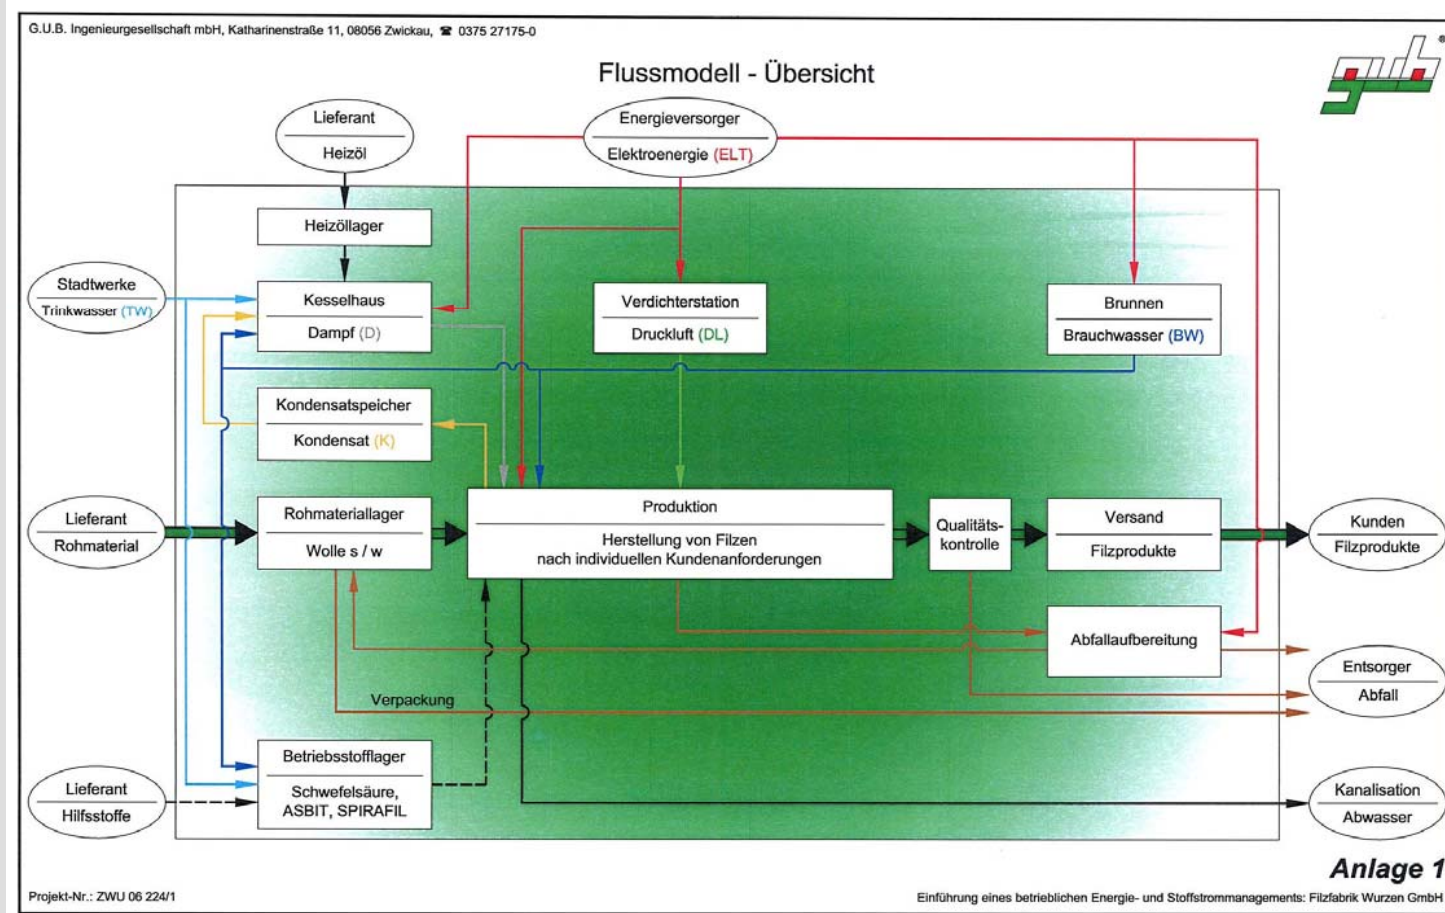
G.U.B. Ingenieurgesellschaft mbH, Katharinenstraße 11, 08056 Zwickau, ☎ 0375 27175-0

Flussmodell - Übersicht

gub

Lieferant
Heizöl

Energieversorger
Elektroenergie (ELT)

Heizöllager

Stadtwerke
Trinkwasser (TW)

Kesselhaus
Dampf (D)

Verdichterstation
Druckluft (DL)

Brunnen
Brauchwasser (BW)

Kondensatspeicher
Kondensat (K)

Lieferant
Rohmaterial

Rohmateriallager
Wolle s / w

Produktion
Herstellung von Filzen nach individuellen Kundenanforderungen

Qualitätskontrolle

Versand
Filzprodukte

Kunden
Filzprodukte

Abfallaufbereitung

Entsorger
Abfall

Verpackung

Betriebsstofflager
Schwefelsäure, ASBIT, SPIRAFIL

Lieferant
Hilfsstoffe

Kanalisation
Abwasser

Anlage 1

Projekt-Nr.: ZWU 06 224/1

Einführung eines betrieblichen Energie- und Stoffstrommanagements: Filzfabrik Wurzen GmbH